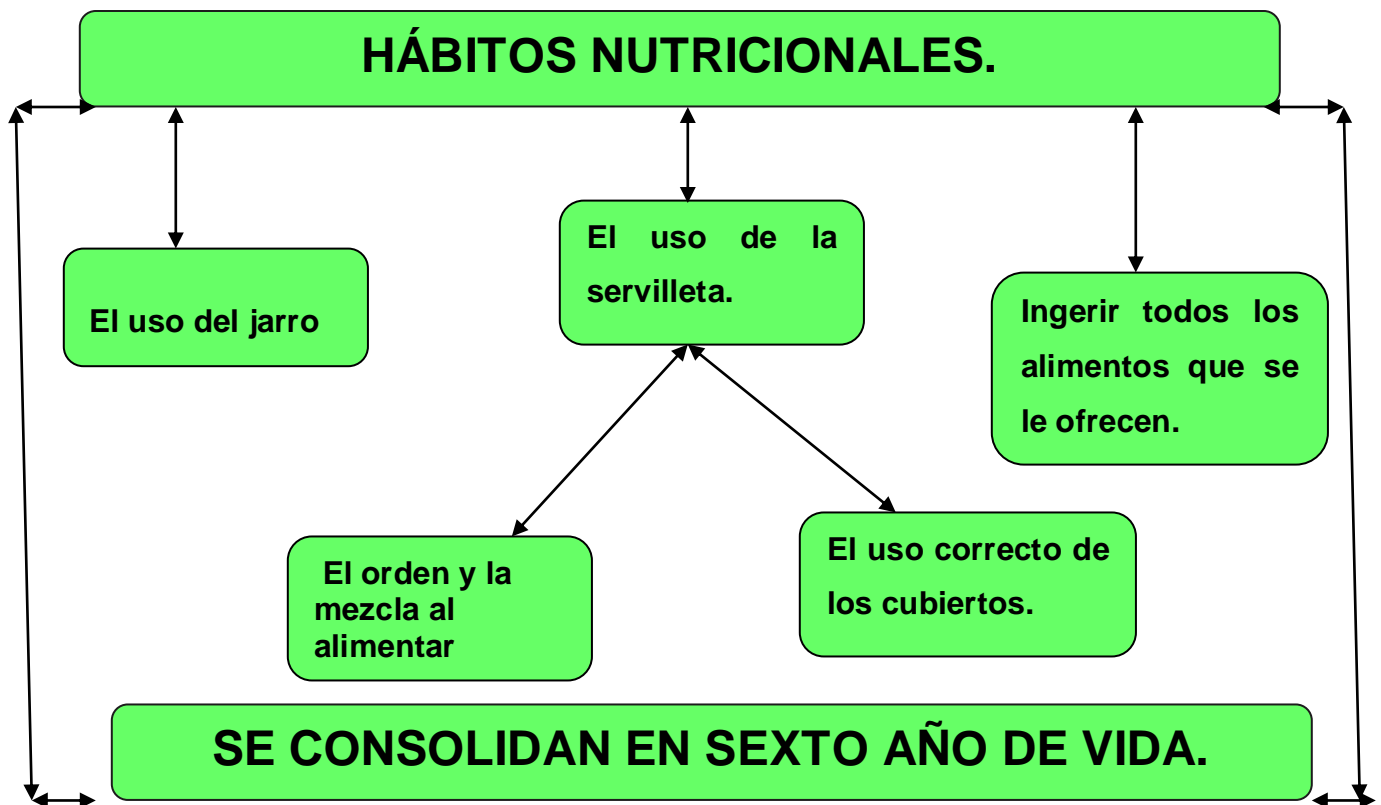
HÁBITOS NUTRICIONALES.

El uso del jarro

El uso de la servilleta.

Ingerir todos los alimentos que se le ofrecen.

El orden y la mezcla al alimentar

El uso correcto de los cubiertos.

SE CONSOLIDAN EN SEXTO AÑO DE VIDA.